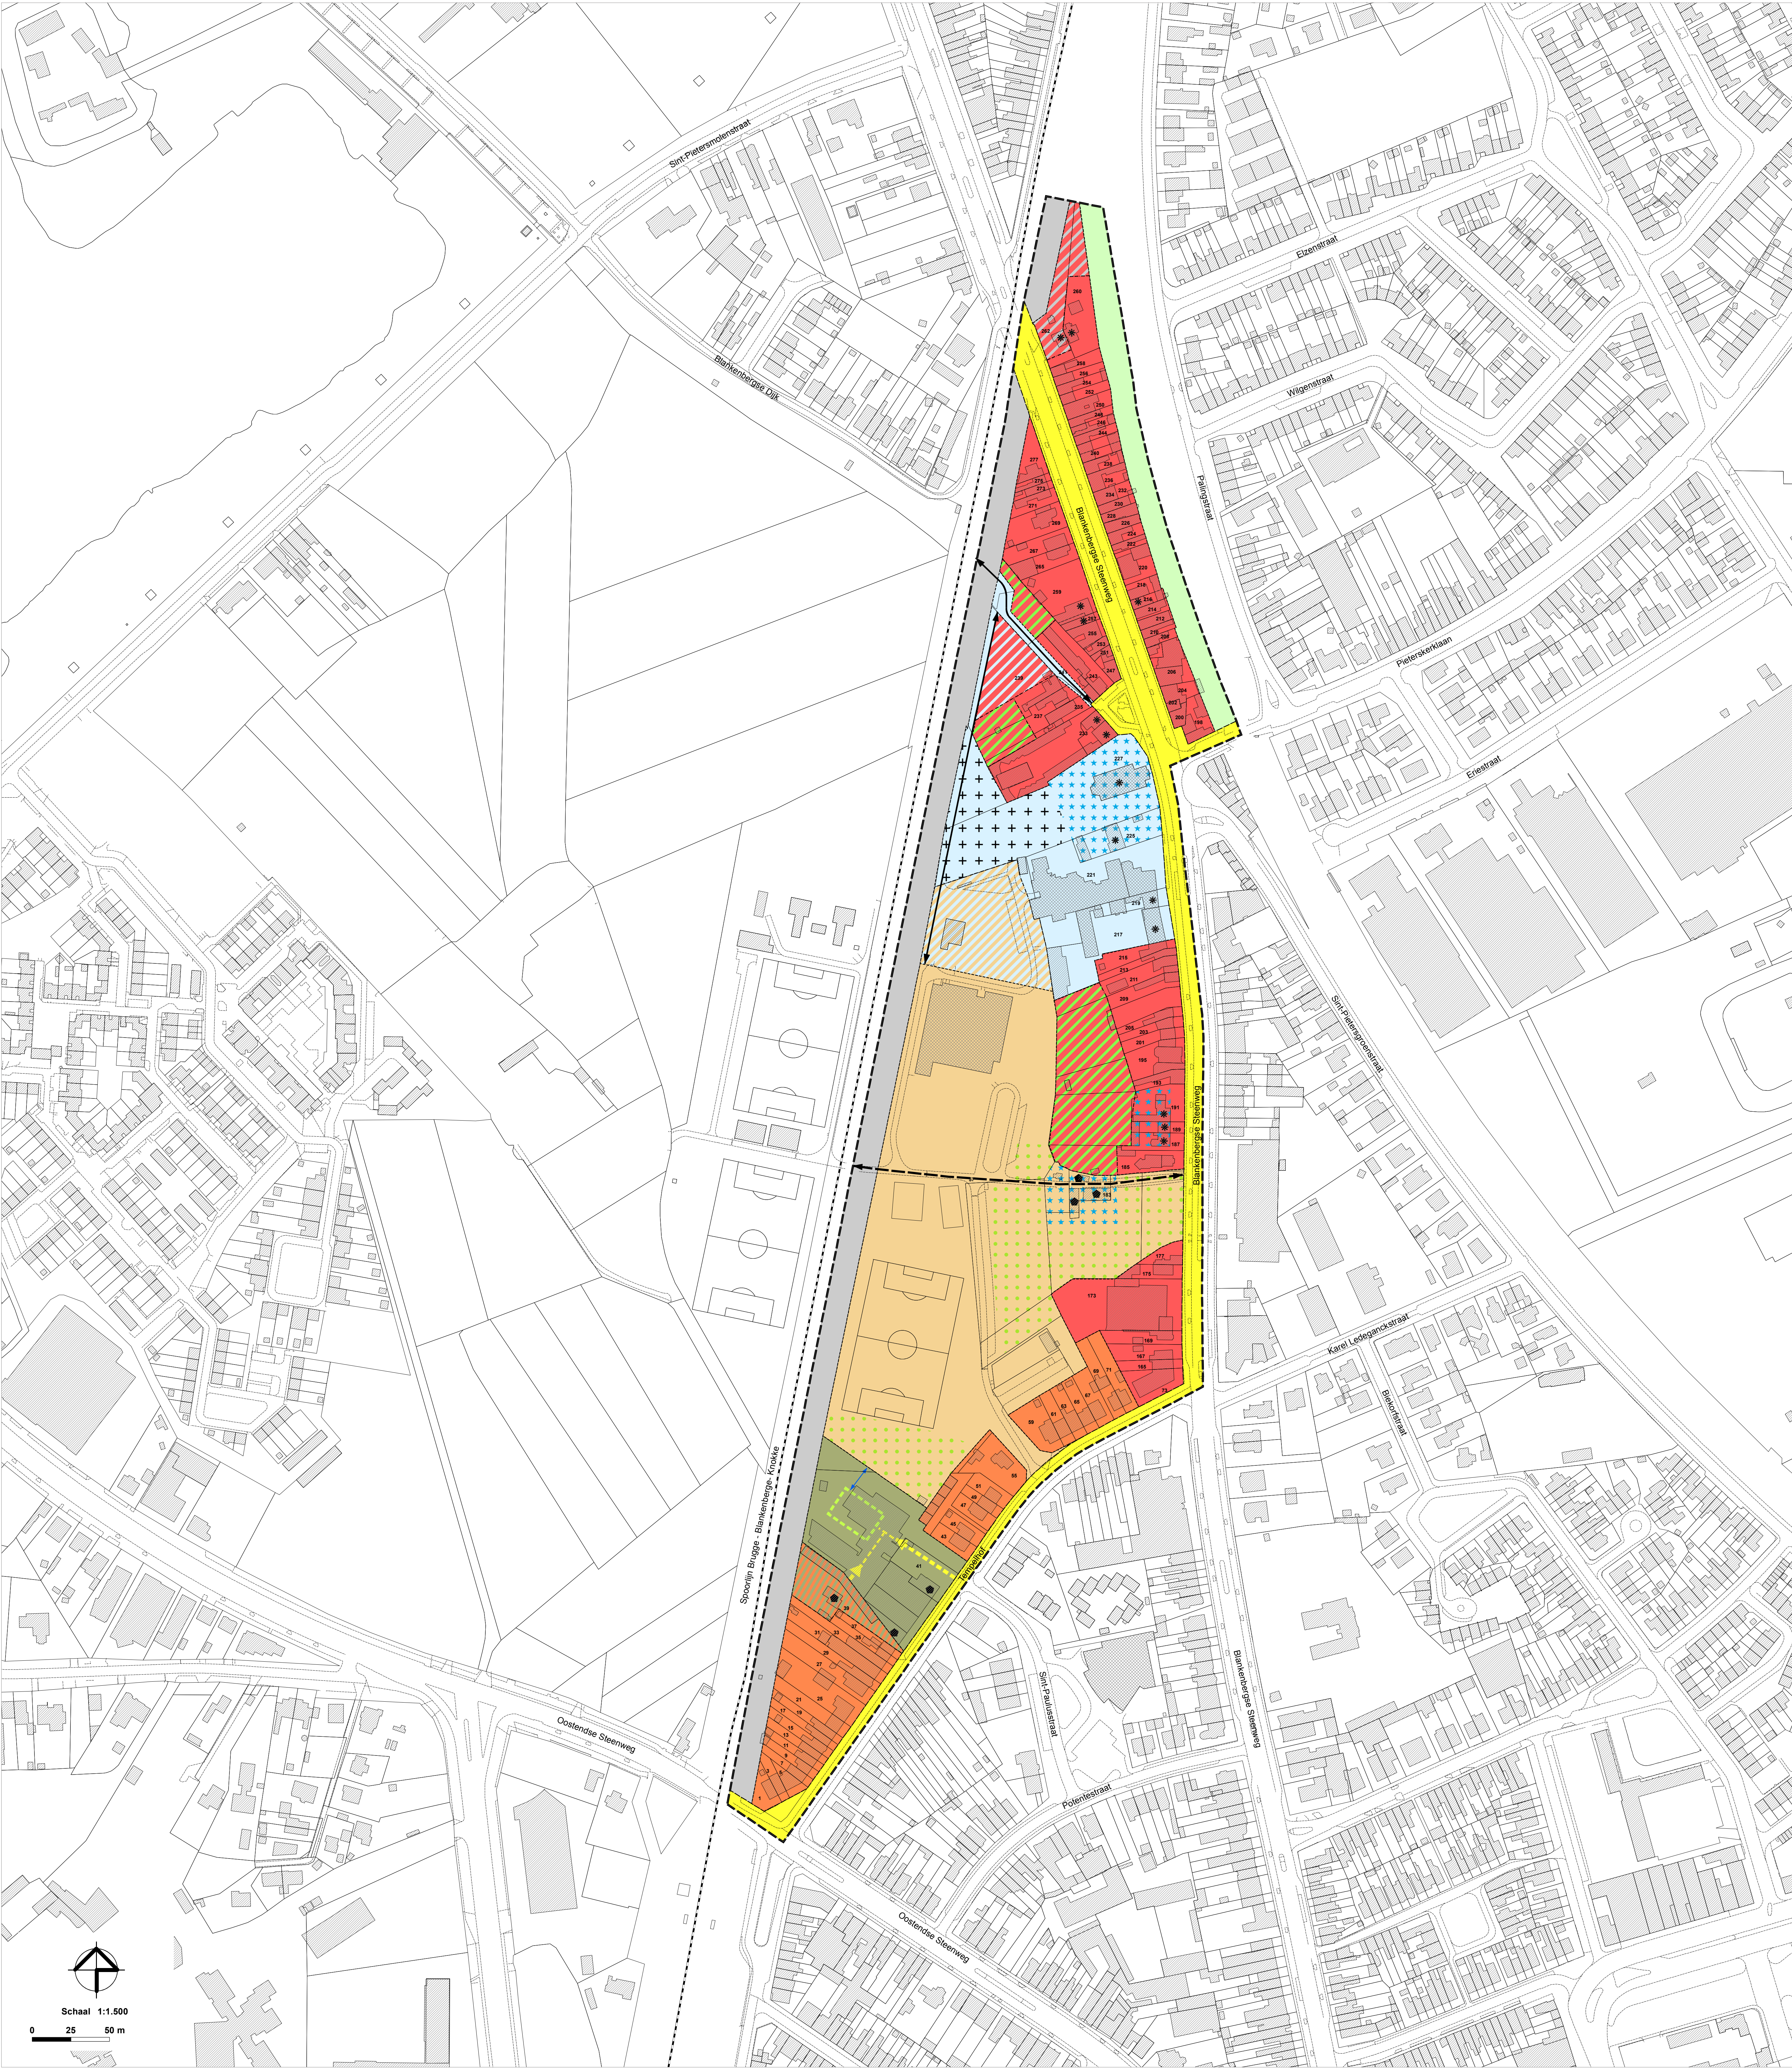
Sint-Pietersmolenstraat

Blankenbergse Dijk

Elzenstraat

Wilgenstraat

Palingstraat

Pieterskerklaan

Erlestraat

Blankenbergse Steenweg

Sint-Pietersgroenestraat

Karel Ledeganckstraat

Berkenstraat

Spoorlijn Brugge - Blankenberge - Knokke

Oostendse Steenweg

Sint-Pauwelsstraat

Potentestraat

Blankenbergse Steenweg

Oostendse Steenweg

Schaal 1:1.500

0 25 50 m